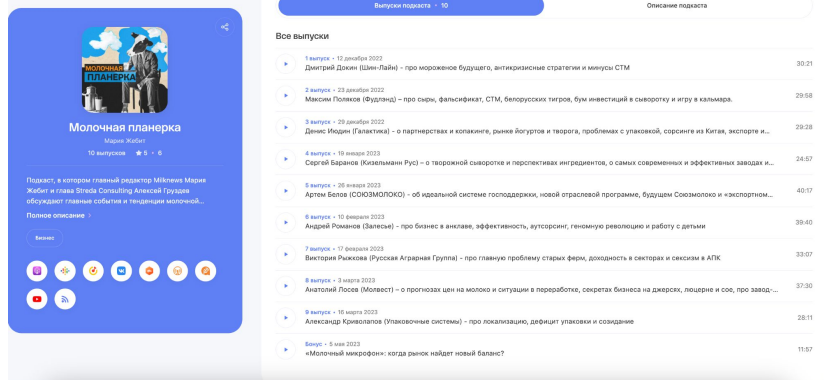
МОЛОЧНАЯ ПЛАНЕРКА

Молочная планерка

Мария Жебит

10 выпусков ★5 · 6

Подкаст, в котором главный редактор Milknews Мария Жебит и глава Streda Consulting Алексей Груздев обсуждают главные события и тенденции молочной...

Полное описание >

Бизнес

Выпуски подкаста · 10

Описание подкаста

Все выпуски

1 выпуск · 12 декабря 2022
Дмитрий Дохин (Шин-Лайн) - про мороженое будущего, антикризисные стратегии и минусы СТМ
30:21

2 выпуск · 23 декабря 2022
Максим Поляков (Фудлэнд) – про сыры, фальсификат, СТМ, белорусских тигров, бум инвестиций в сыворотку и игру в кальмара.
29:58

3 выпуск · 29 декабря 2022
Денис Иодин (Галактика) - о партнерствах и копакинге, рынке йогуртов и творога, проблемах с упаковкой, сорсинге из Китая, экспорте и...
29:28

4 выпуск · 19 января 2023
Сергей Баранов (Кизельманн Рус) – о творожной сыворотке и перспективах ингредиентов, о самых современных и эффективных заводах и...
24:57

5 выпуск · 26 января 2023
Артем Белов (СОЮЗМОЛОКО) - об идеальной системе господдержки, новой отраслевой программе, будущем Союзмолоко и «экспортном...
40:17

6 выпуск · 10 февраля 2023
Андрей Романов (Залесье) - про бизнес в анклаве, эффективность, аутсорсинг, геномную революцию и работу с детьми
39:40

7 выпуск · 17 февраля 2023
Виктория Рыжкова (Русская Аграрная Группа) - про главную проблему старых ферм, доходность в секторах и сексизм в АПК
33:07

8 выпуск · 3 марта 2023
Анатолий Лосев (Молвест) – о прогнозах цен на молоко и ситуации в переработке, секретах бизнеса на джерсях, люцерне и сое, про завод-...
37:30

9 выпуск · 16 марта 2023
Александр Криволапов (Упаковочные системы) - про локализацию, дефицит упаковки и созидание
28:11

Бонус · 5 мая 2023
«Молочный микрофон»: когда рынок найдет новый баланс?
11:57